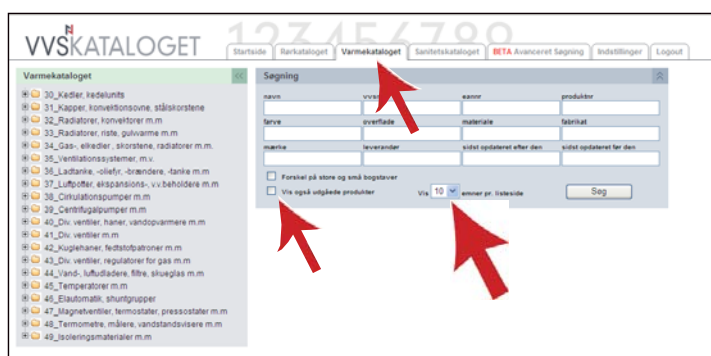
VVSKATALOGET

123456789

Startside | Rørkataloget | Varmekataloget | Sanitetskataloget | BETA Avanceret Søgning | Indstillinger | Logout

Varmekataloget

30_Kedler, kedelunits
31_Kapper, konvektionsovne, stålskorstene
32_Radiatorer, konvektorer m.m
33_Radiatorer, riste, gulvvarme m.m
34_Gas-, elkedler, skorstene, radiatorer m.m.
35_Ventilationssystemer, m.v.
36_Ladtanke, -oliefyr, -brændere, -tanke m.m.
37_Luftpotter, ekspansions-, v.v.beholdere m.m
38_Cirkulationspumper m.m
39_Centrifugalpumper m.m
40_Div. ventiler, haner, vandopvarmere m.m
41_Div. ventiler m.m
42_Kuglehaner, fedtstofpatroner m.m
43_Div. ventiler, regulatorer for gas m.m
44_Vand-, luftudladere, filtre, skueglas m.m
45_Temperatorer m.m
46_Elautomatik, shuntgrupper
47_Magnetventiler, termostater, pressostater m.m
48_Termometre, målere, vandstandsvisere m.m
49_Isoleringsmaterialer m.m

Søgning

navn | vvs | eannr | produktor
farve | overflade | materiale | fabrikat
mærke | leverandør | sidst opdateret efter den | sidst opdateret før den

Forskel på store og små bogstaver
Vis også udgåede produkter

Vis 10 emner pr. listeside

Søg